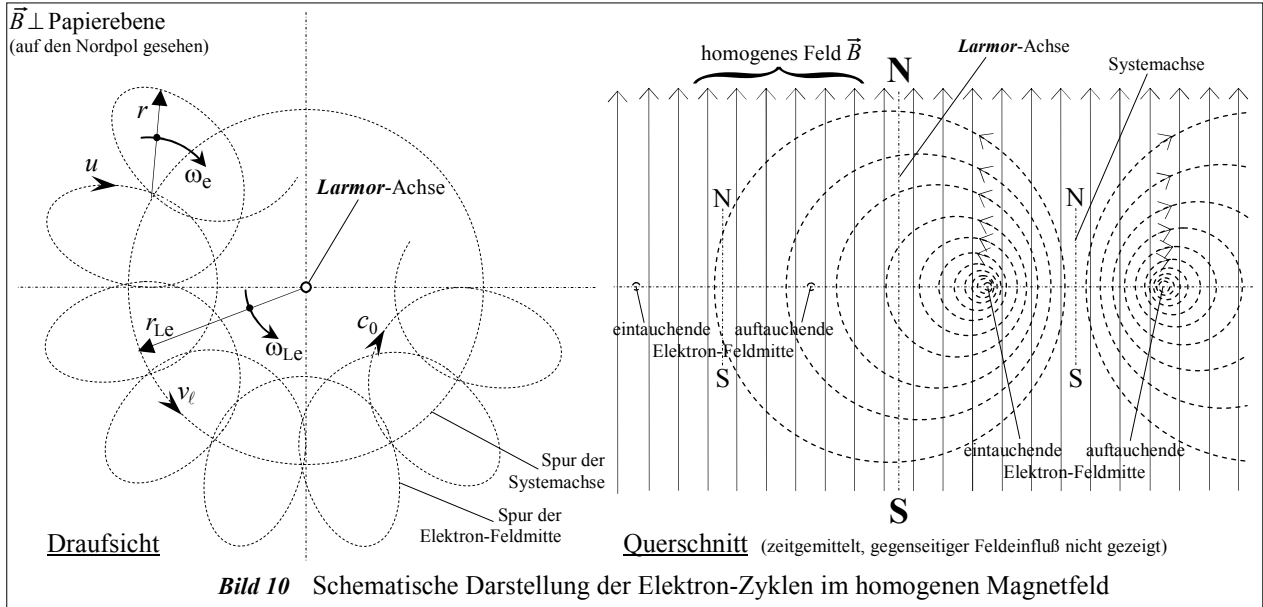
$\vec{B} \perp$ Papierebene
(auf den Nordpol gesehen)

$r$

$\omega_e$

$u$

*Larmor*-Achse

$r_{Le}$

$\omega_{Le}$

$c_0$

$v_\ell$

Spur der Systemachse

Spur der Elektron-Feldmitte

Draufsicht

homogenes Feld $\vec{B}$

N

*Larmor*-Achse

Systemachse

N

N

eintauchende

auftauchende

Elektron-Feldmitte

S

S

eintauchende

auftauchende

Elektron-Feldmitte

S

Querschnitt (zeitgemittelt, gegenseitiger Feldeinfluß nicht gezeigt)

*Bild 10* Schematische Darstellung der Elektron-Zyklen im homogenen Magnetfeld